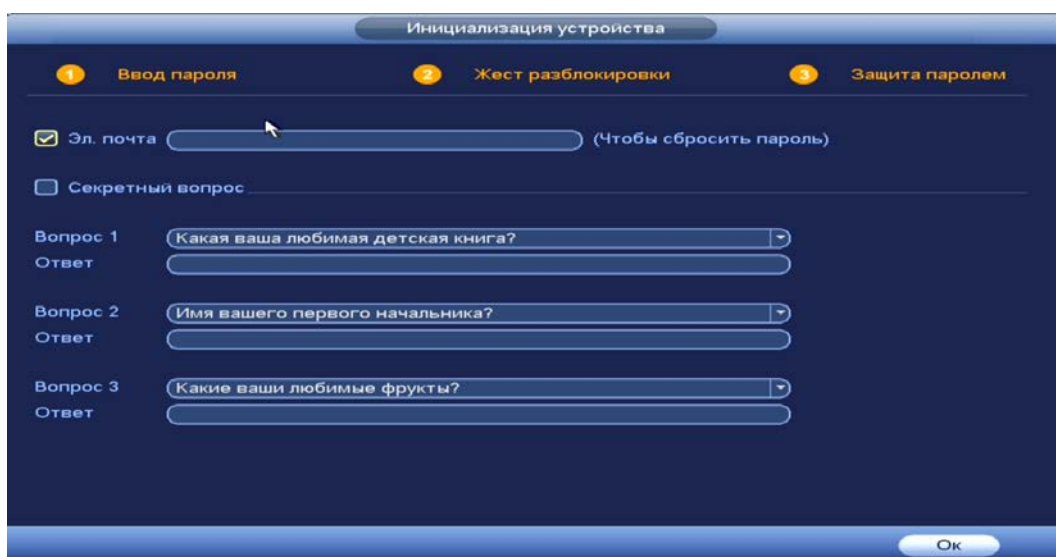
Инициализация устройства

1 Ввод пароля

2 Жест разблокировки

3 Защита паролем

Эл. почта (Чтобы сбросить пароль)

Секретный вопрос

Вопрос 1 Какая ваша любимая детская книга?
Ответ

Вопрос 2 Имя вашего первого начальника?
Ответ

Вопрос 3 Какие ваши любимые фрукты?
Ответ

Ок